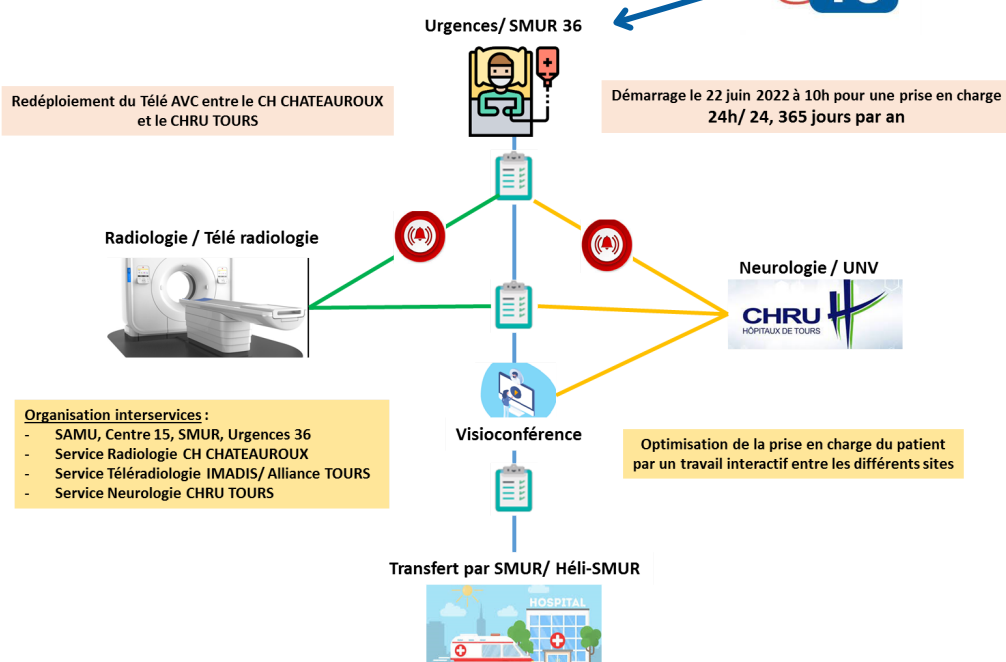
Urgences/ SMUR 36

Redéploiement du Télé AVC entre le CH CHATEAUROUX et le CHRU TOURS

Démarrage le 22 juin 2022 à 10h pour une prise en charge
24h/ 24, 365 jours par an

Radiologie / Télé radiologie

Neurologie / UNV

CHRU
HÔPITAUX DE TOURS

Organisation interservices :
- SAMU, Centre 15, SMUR, Urgences 36
- Service Radiologie CH CHATEAUROUX
- Service Téléradiologie IMADIS/ Alliance TOURS
- Service Neurologie CHRU TOURS

Visioconférence

Optimisation de la prise en charge du patient par un travail interactif entre les différents sites

Transfert par SMUR/ Héli-SMUR

HOSPITAL